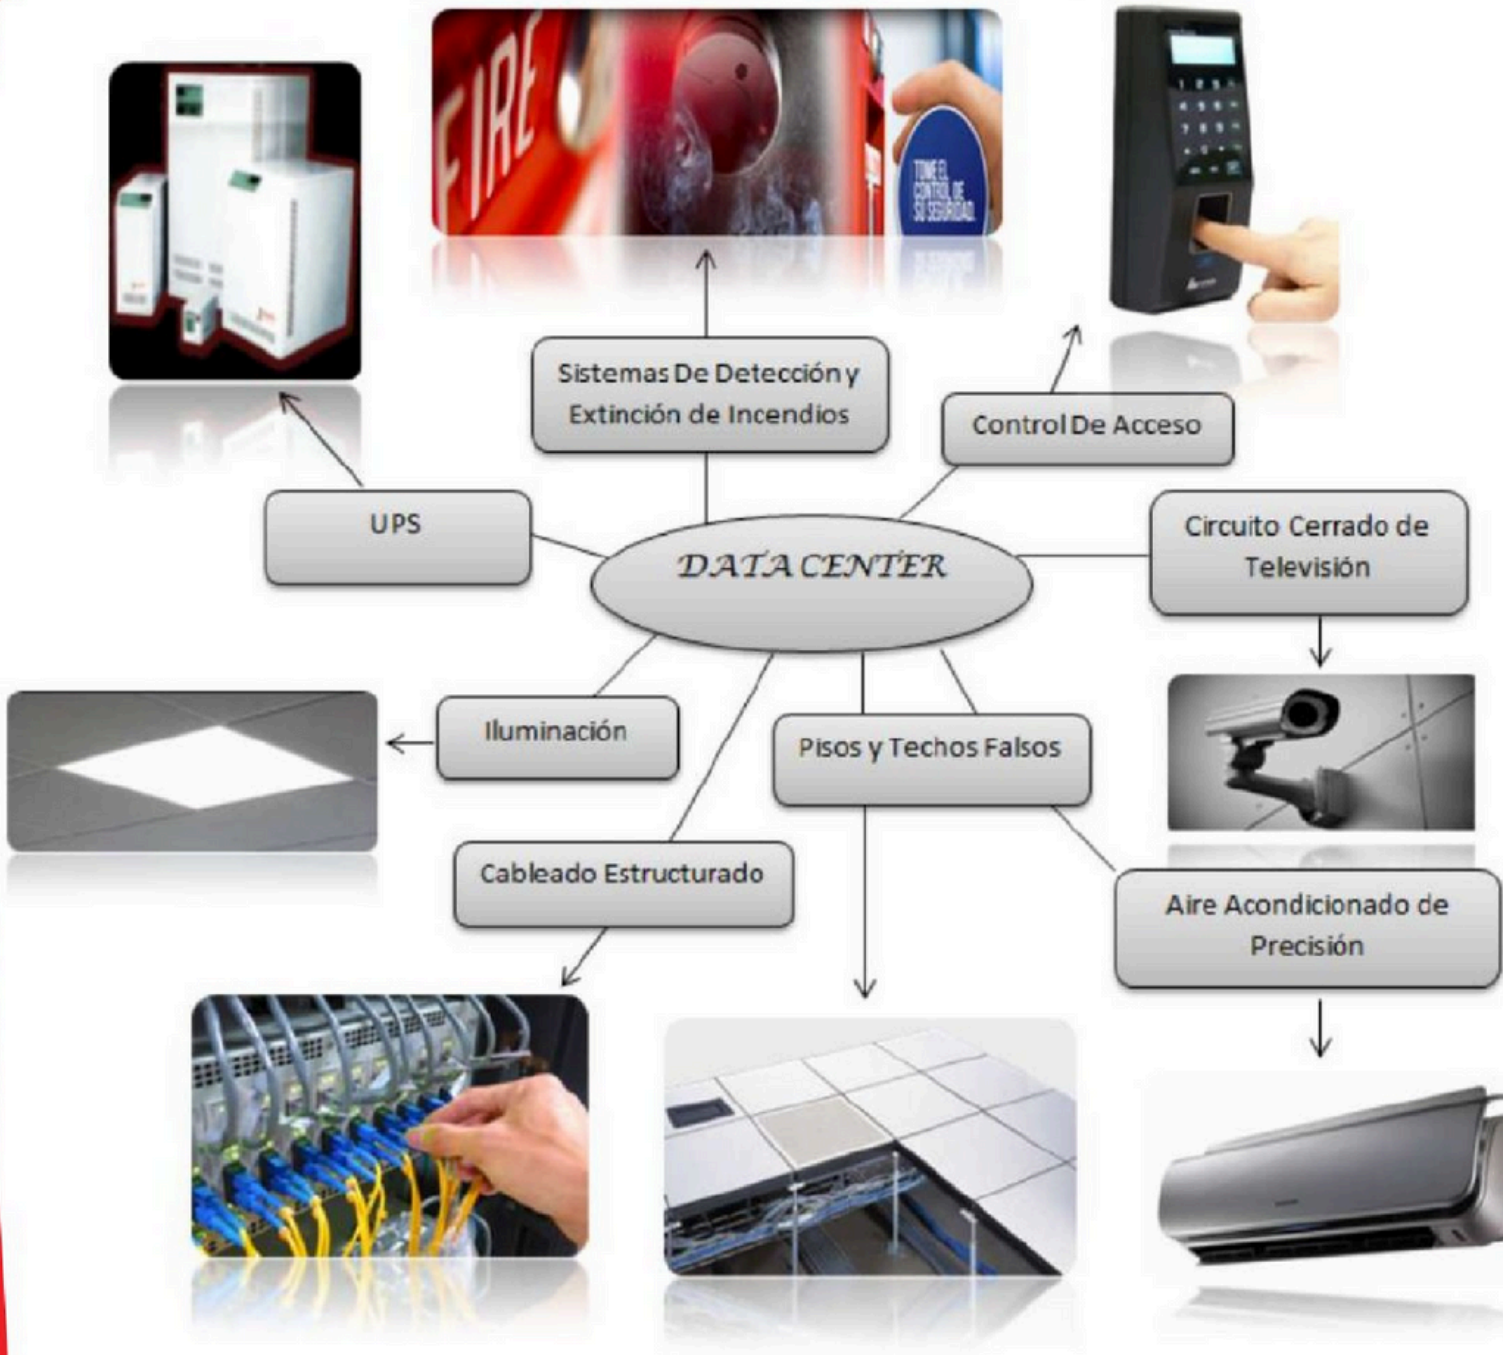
FIRE

TOME EL CONTROL DE SU SEGURIDAD

Sistemas De Detección y Extinción de Incendios

Control De Acceso

UPS

DATA CENTER

Circuito Cerrado de Televisión

Iluminación

Pisos y Techos Falsos

Cableado Estructurado

Aire Acondicionado de Precisión